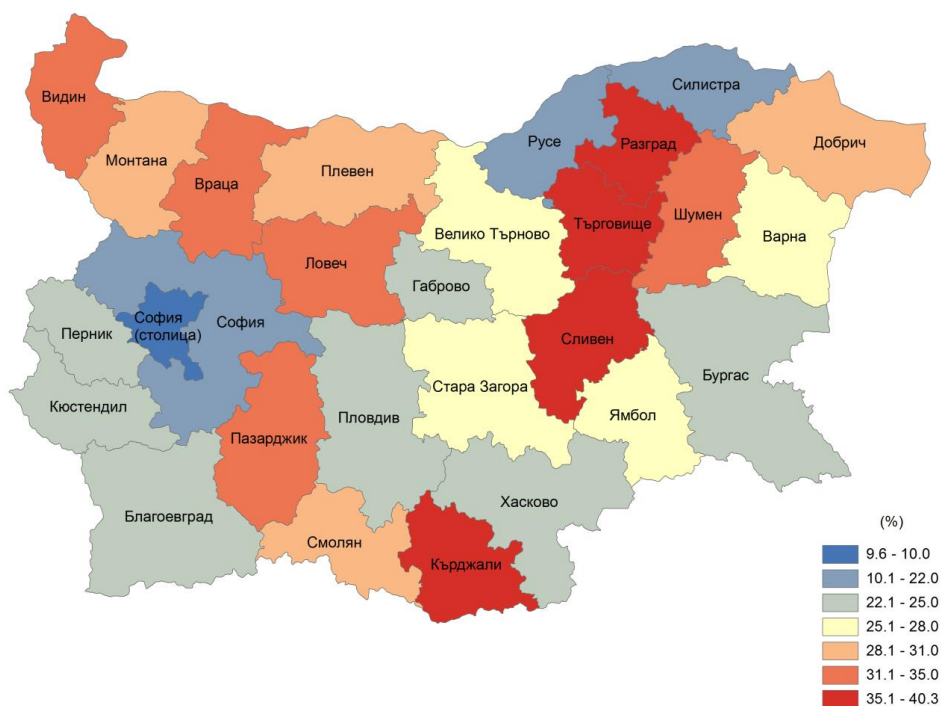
Видин
Силистра
Русе
Разград
Монтана
Враца
Плевен
Добрич
Шумен
Велико Търново
Търговище
Варна
Ловеч
Габрово
София (столица)
София
Перник
Сливен
Бургас
Стара Загора
Кюстендил
Ямбол
Пловдив
Пазарджик
Хасково
Благоевград
Смолян
Кърджали

(%)
9.6 - 10.0
10.1 - 22.0
22.1 - 25.0
25.1 - 28.0
28.1 - 31.0
31.1 - 35.0
35.1 - 40.3